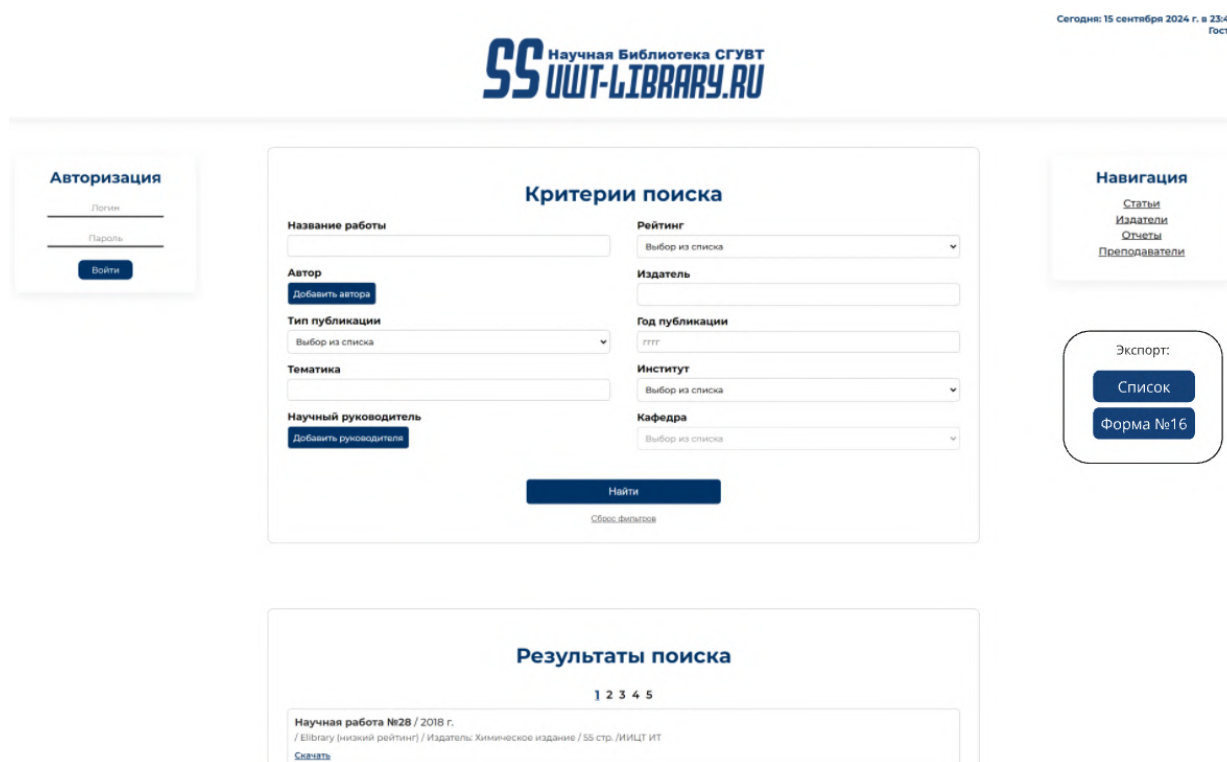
Сегодня: 15 сентября 2024 г. в 23:4
Гост

SS Научная Библиотека СГУВТ
UWT-LIBRARY.RU

Авторизация

Логин

Пароль

Войти

Критерии поиска

Название работы

Рейтинг

Выбор из списка

Автор

Добавить автора

Издатель

Тип публикации

Выбор из списка

Год публикации

гггг

Тематика

Институт

Выбор из списка

Научный руководитель

Добавить руководителя

Кафедра

Выбор из списка

Найти

Сброс фильтров

Навигация

Статьи
Издатели
Отчеты
Преподаватели

Экспорт:

Список

Форма №16

Результаты поиска

1 2 3 4 5

Научная работа №28 / 2018 г.
/ Elibrary (низкий рейтинг) / Издатель: Химическое издание / 55 стр. /ИИЦТ ИТ
Скачать